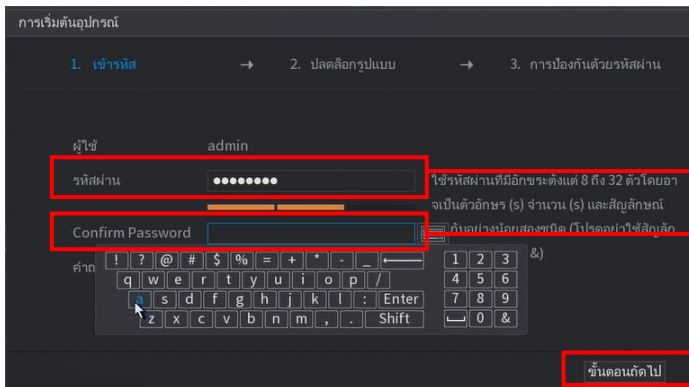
การเริ่มต้นอุปกรณ์

1. เข้ารหัส → 2. ปลดล็อกรูปแบบ → 3. การป้องกันด้วยรหัสผ่าน

ผู้ใช้ admin

รหัสผ่าน ••••••••

ใช้รหัสผ่านที่มีอักขระตั้งแต่ 8 ถึง 32 ตัวโดยอาจเป็นตัวอักษร (s) จำนวน (s) และสัญลักษณ์ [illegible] กันอย่างน้อยสองชนิด (โปรดอย่าใช้สัญลัก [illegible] &)

Confirm Password

คำถ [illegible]

! ? @ # $ % = + * - _ ⟵
q w e r t y u i o p /
a s d f g h j k l : Enter
z x c v b n m , . Shift

1 2 3
4 5 6
7 8 9
0 &

ขั้นตอนถัดไป